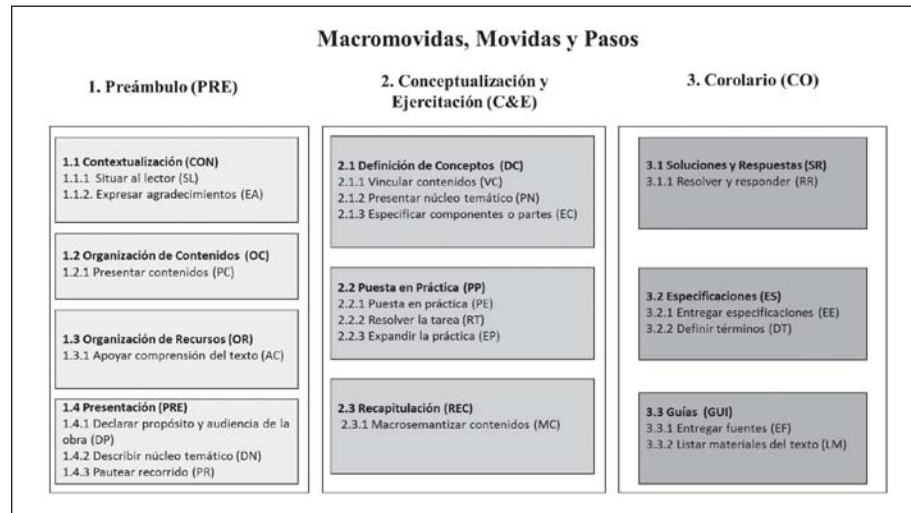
Macromovidas, Movidas y Pasos

1. Preámbulo (PRE)

1.1 Contextualización (CON)
1.1.1 Situar al lector (SL)
1.1.2. Expresar agradecimientos (EA)

1.2 Organización de Contenidos (OC)
1.2.1 Presentar contenidos (PC)

1.3 Organización de Recursos (OR)
1.3.1 Apoyar comprensión del texto (AC)

1.4 Presentación (PRE)
1.4.1 Declarar propósito y audiencia de la obra (DP)
1.4.2 Describir núcleo temático (DN)
1.4.3 Pautear recorrido (PR)

2. Conceptualización y Ejercitación (C&E)

2.1 Definición de Conceptos (DC)
2.1.1 Vincular contenidos (VC)
2.1.2 Presentar núcleo temático (PN)
2.1.3 Especificar componentes o partes (EC)

2.2 Puesta en Práctica (PP)
2.2.1 Puesta en práctica (PE)
2.2.2 Resolver la tarea (RT)
2.2.3 Expandir la práctica (EP)

2.3 Recapitulación (REC)
2.3.1 Macrosemantizar contenidos (MC)

3. Corolario (CO)

3.1 Soluciones y Respuestas (SR)
3.1.1 Resolver y responder (RR)

3.2 Especificaciones (ES)
3.2.1 Entregar especificaciones (EE)
3.2.2 Definir términos (DT)

3.3 Guías (GUI)
3.3.1 Entregar fuentes (EF)
3.3.2 Listar materiales del texto (LM)